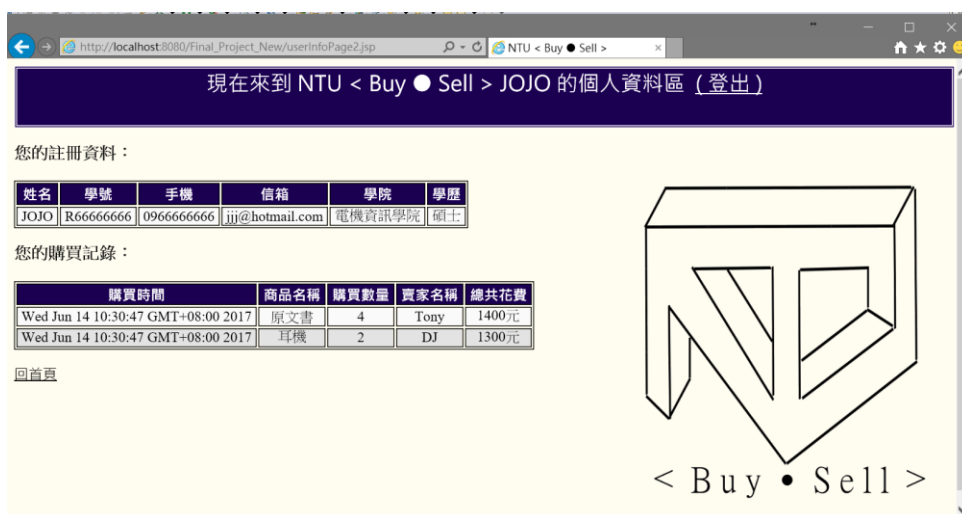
http://localhost:8080/Final_Project_New/userInfoPage2.jsp

NTU < Buy ● Sell >

現在來到 NTU < Buy ● Sell > JOJO 的個人資料區 (登出)

您的註冊資料：

| 姓名 | 學號 | 手機 | 信箱 | 學院 | 學歷 |
|---|---|---|---|---|---|
| JOJO | R66666666 | 0966666666 | jjj@hotmail.com | 電機資訊學院 | 碩士 |

您的購買記錄：

| 購買時間 | 商品名稱 | 購買數量 | 賣家名稱 | 總共花費 |
|---|---|---|---|---|
| Wed Jun 14 10:30:47 GMT+08:00 2017 | 原文書 | 4 | Tony | 1400元 |
| Wed Jun 14 10:30:47 GMT+08:00 2017 | 耳機 | 2 | DJ | 1300元 |

回首頁

< Buy • Sell >